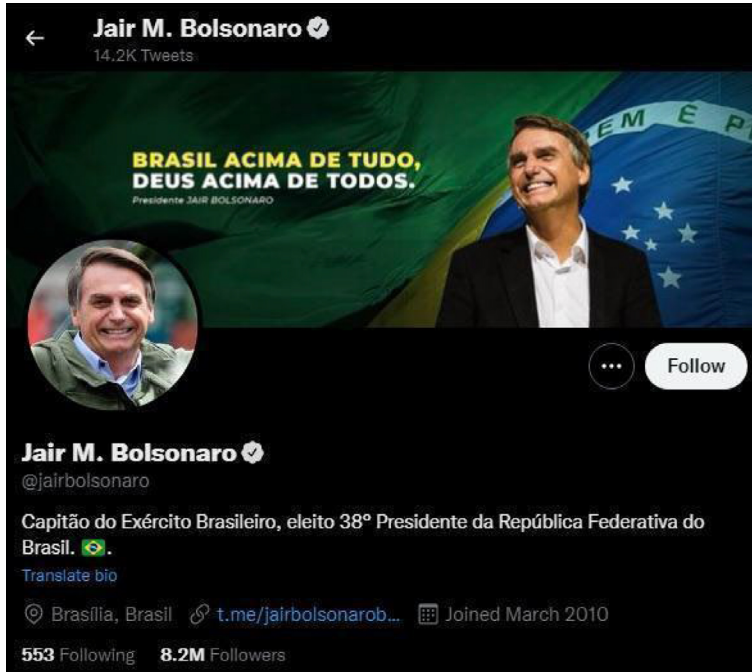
Jair M. Bolsonaro
14.2K Tweets

BRASIL ACIMA DE TUDO,
DEUS ACIMA DE TODOS.
Presidente JAIR BOLSONARO

EM É P

Follow

Jair M. Bolsonaro
@jairbolsonaro

Capitão do Exército Brasileiro, eleito 38° Presidente da República Federativa do Brasil. 🇧🇷.
Translate bio

Brasília, Brasil t.me/jairbolsonarob... Joined March 2010

553 Following 8.2M Followers